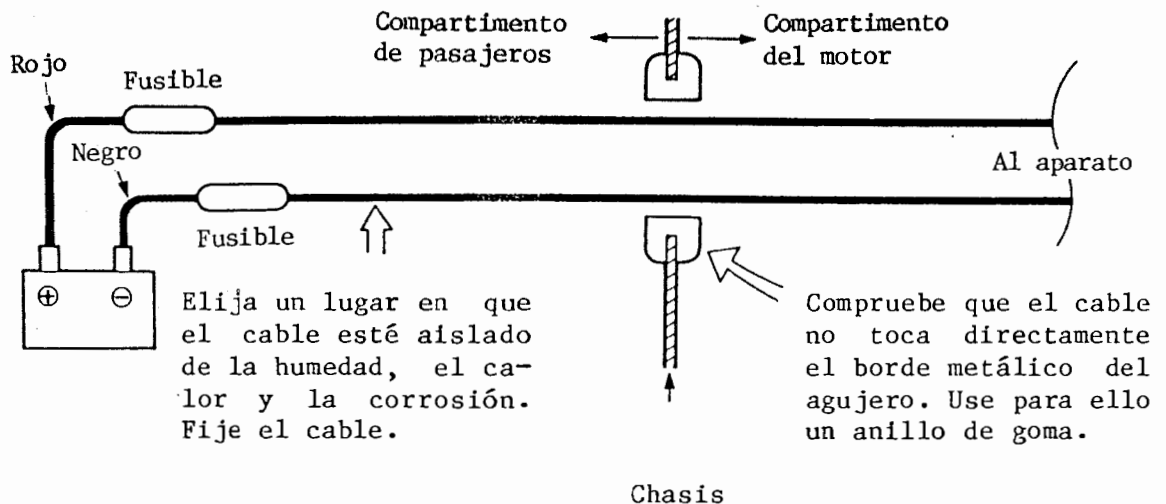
Compartimento de pasajeros

Compartimento del motor

Rojo

Fusible

Negro

Al aparato

Fusible

$\oplus$ $\ominus$

Elija un lugar en que el cable esté aislado de la humedad, el calor y la corrosión. Fije el cable.

Compruebe que el cable no toca directamente el borde metálico del agujero. Use para ello un anillo de goma.

Chasis